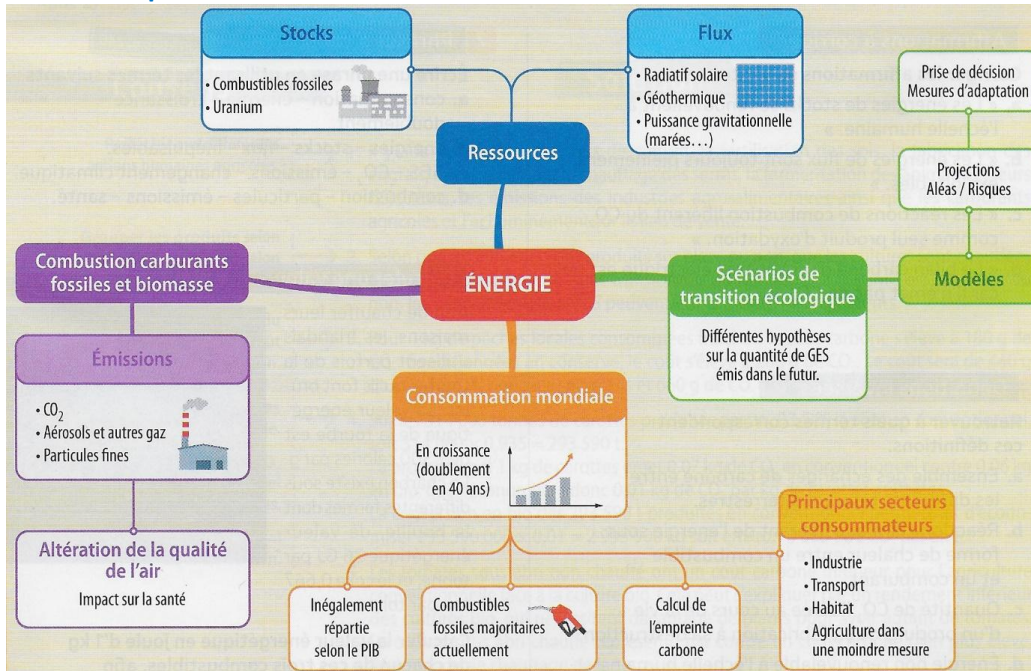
Stocks

• Combustibles fossiles
• Uranium

Flux

• Radiatif solaire
• Géothermique
• Puissance gravitationnelle (marées…)

Ressources

Prise de décision
Mesures d'adaptation

Projections
Aléas / Risques

Modèles

Combustion carburants fossiles et biomasse

ÉNERGIE

Scénarios de transition écologique

Différentes hypothèses sur la quantité de GES émis dans le futur.

Émissions

• $CO_2$
• Aérosols et autres gaz
• Particules fines

Consommation mondiale

En croissance (doublement en 40 ans)

Altération de la qualité de l'air

Impact sur la santé

Principaux secteurs consommateurs

• Industrie
• Transport
• Habitat
• Agriculture dans une moindre mesure

Inégalement répartie selon le PIB

Combustibles fossiles majoritaires actuellement

Calcul de l'empreinte carbone